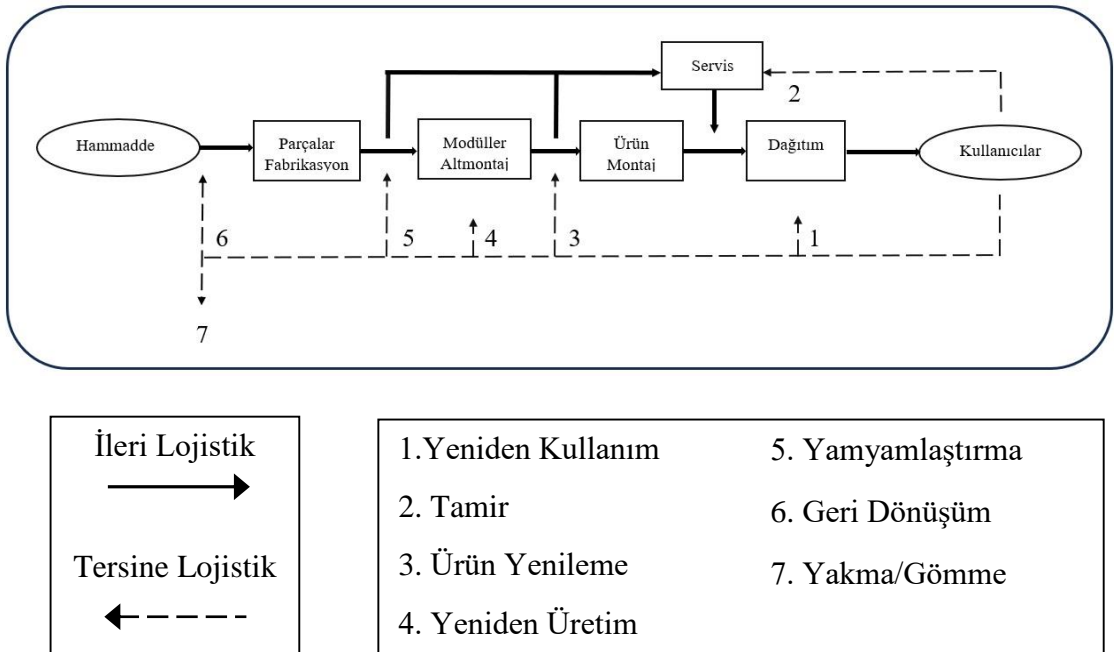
Servis

2

Hammadde

Parçalar Fabrikasyon

Modüller Altmontaj

Ürün Montaj

Dağıtım

Kullanıcılar

6

5

4

3

1

7

İleri Lojistik

Tersine Lojistik

1.Yeniden Kullanım

2. Tamir

3. Ürün Yenileme

4. Yeniden Üretim

5. Yamyamlaştırma

6. Geri Dönüşüm

7. Yakma/Gömme